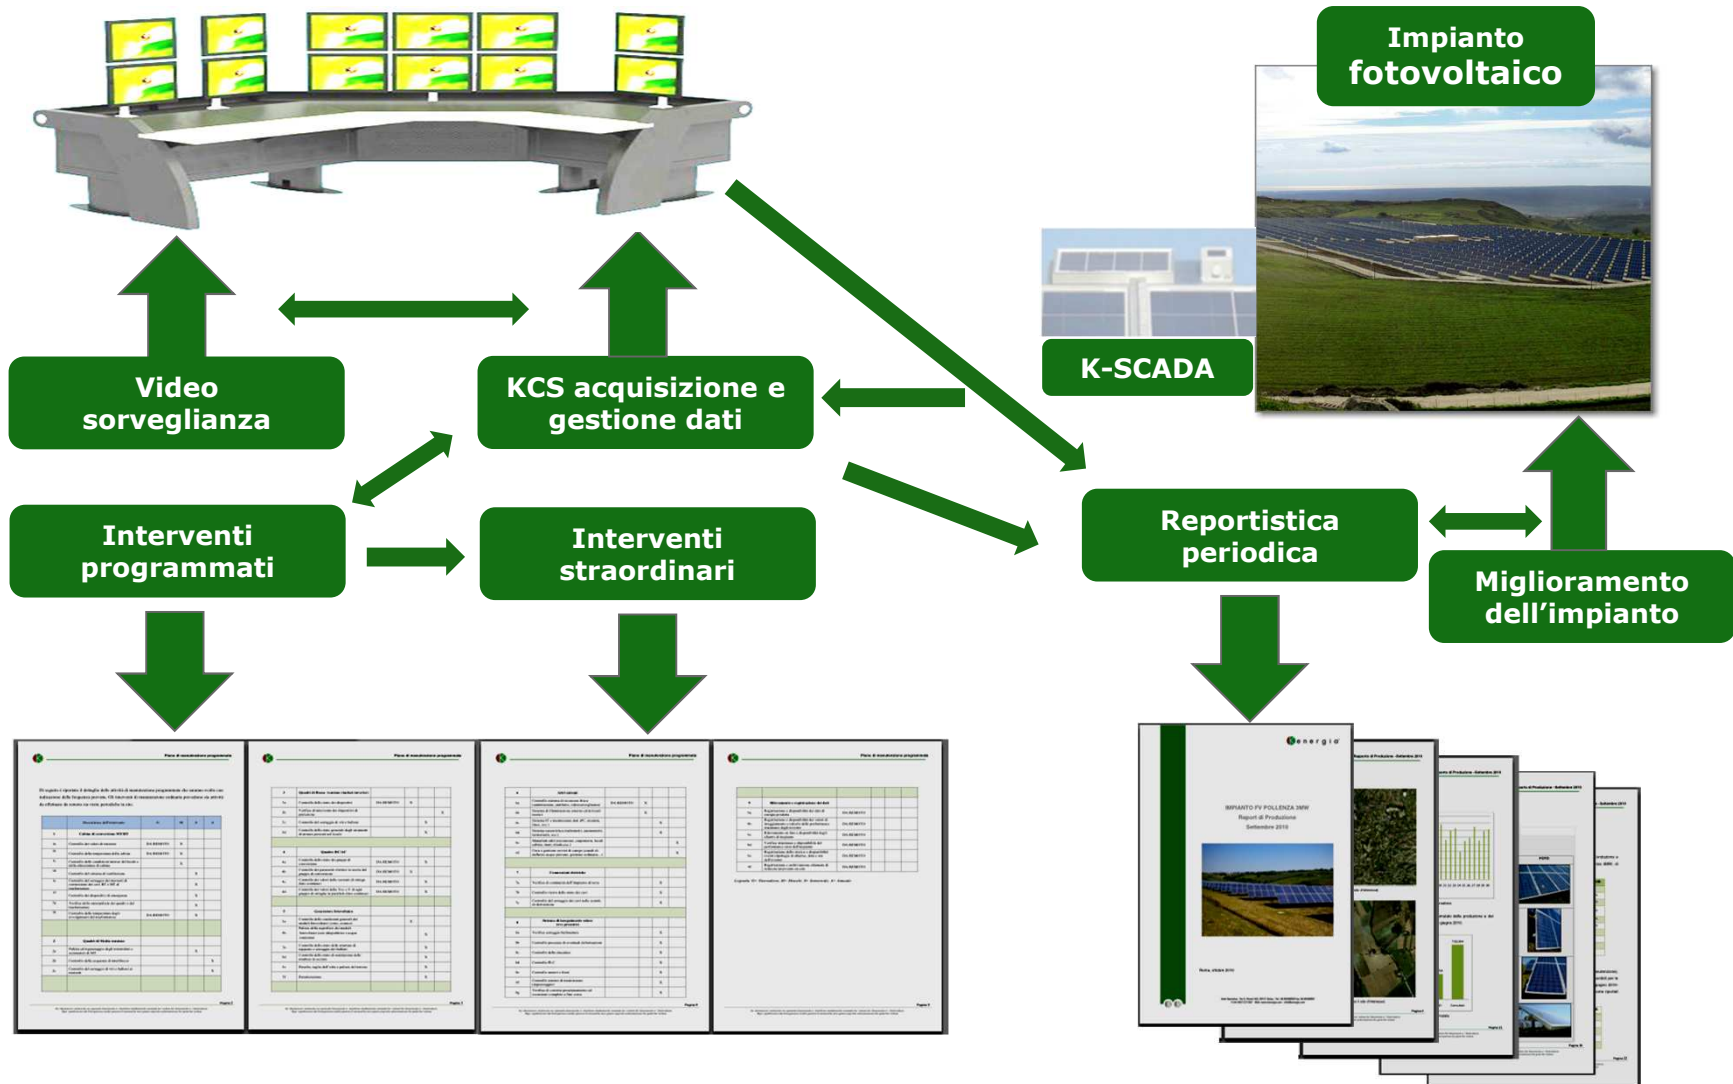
Impianto fotovoltaico

K-SCADA

Video sorveglianza

KCS acquisizione e gestione dati

Interventi programmati

Interventi straordinari

Reportistica periodica

Miglioramento dell'impianto

Piano di manutenzione programmata

energia

IMPIANTO FV POLLENZA 3MW
Report di Produzione
Settembre 2010

Report di Produzione - Settembre 2010